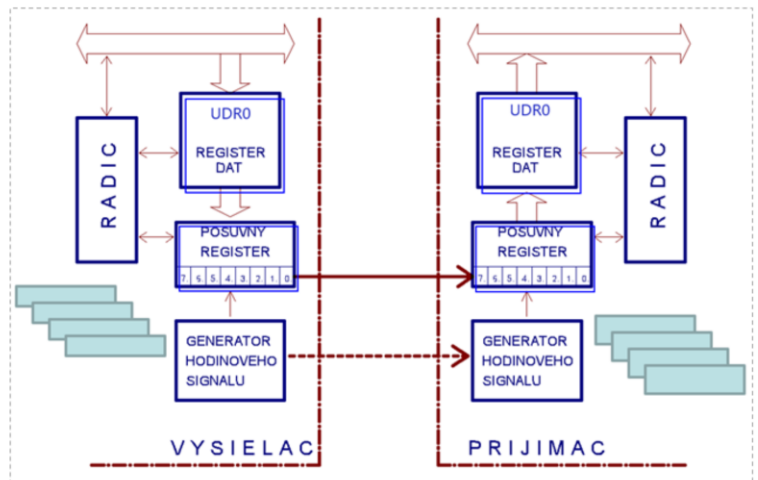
RADIC

UDR0

REGISTER DAT

POSUVNY REGISTER

7 5 5 4 3 2 1 0

GENERATOR HODINOVEHO SIGNALU

VYSIELAC

UDR0

REGISTER DAT

RADIC

POSUVNY REGISTER

7 5 5 4 3 2 1 0

GENERATOR HODINOVEHO SIGNALU

PRIJIMAC